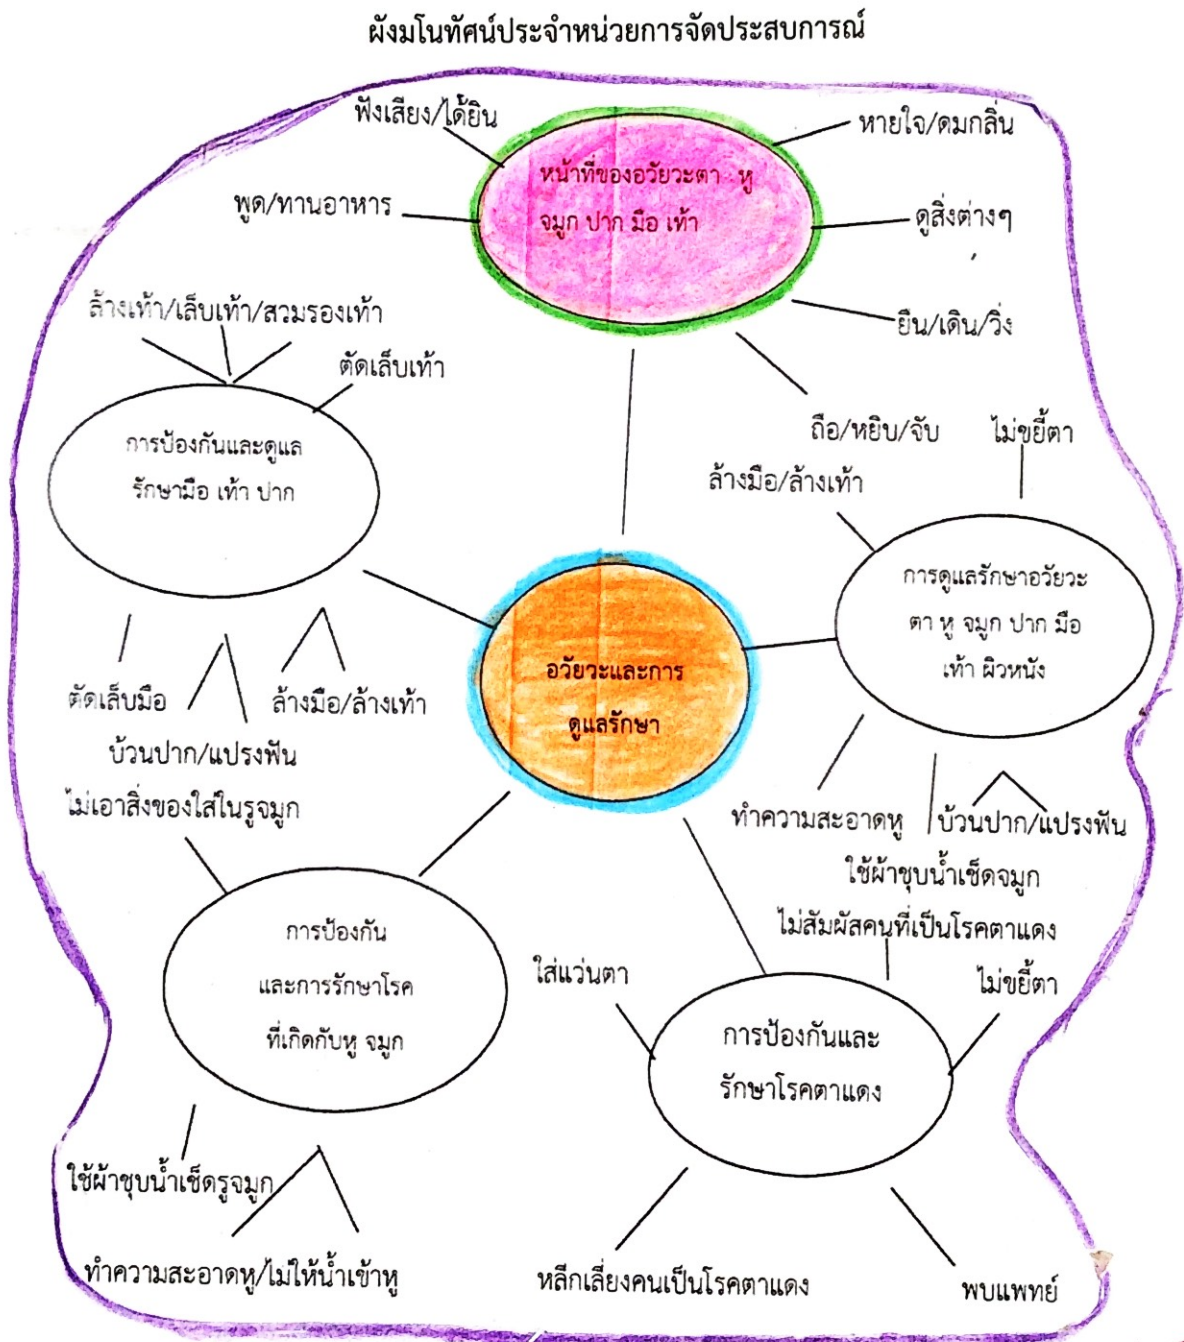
ผังมโนทัศน์ประจำหน่วยการจัดประสบการณ์

ฟังเสียง/ได้ยิน

หน้าที่ของอวัยวะตา หู จมูก ปาก มือ เท้า

หายใจ/ดมกลิ่น

พูด/ทานอาหาร

ดูสิ่งต่างๆ

ยืน/เดิน/วิ่ง

ล้างเท้า/เล็บเท้า/สวมรองเท้า

ตัดเล็บเท้า

การป้องกันและดูแลรักษามือ เท้า ปาก

ถือ/หยิบ/จับ

ไม่ขยี้ตา

ล้างมือ/ล้างเท้า

การดูแลรักษาอวัยวะตา หู จมูก ปาก มือ เท้า ผิวหนัง

อวัยวะและการดูแลรักษา

ตัดเล็บมือ

ล้างมือ/ล้างเท้า

บ้วนปาก/แปรงฟัน

ไม่เอาสิ่งของใส่ในรูจมูก

ทำความสะอาดหู

บ้วนปาก/แปรงฟัน

ใช้ผ้าชุบน้ำเช็ดจมูก

ไม่สัมผัสคนที่เป็นโรคตาแดง

การป้องกันและการรักษาโรคที่เกิดกับหู จมูก

ใส่แว่นตา

ไม่ขยี้ตา

การป้องกันและรักษาโรคตาแดง

ใช้ผ้าชุบน้ำเช็ดรูจมูก

ทำความสะอาดหู/ไม่ให้น้ำเข้าหู

หลีกเลี่ยงคนเป็นโรคตาแดง

พบแพทย์